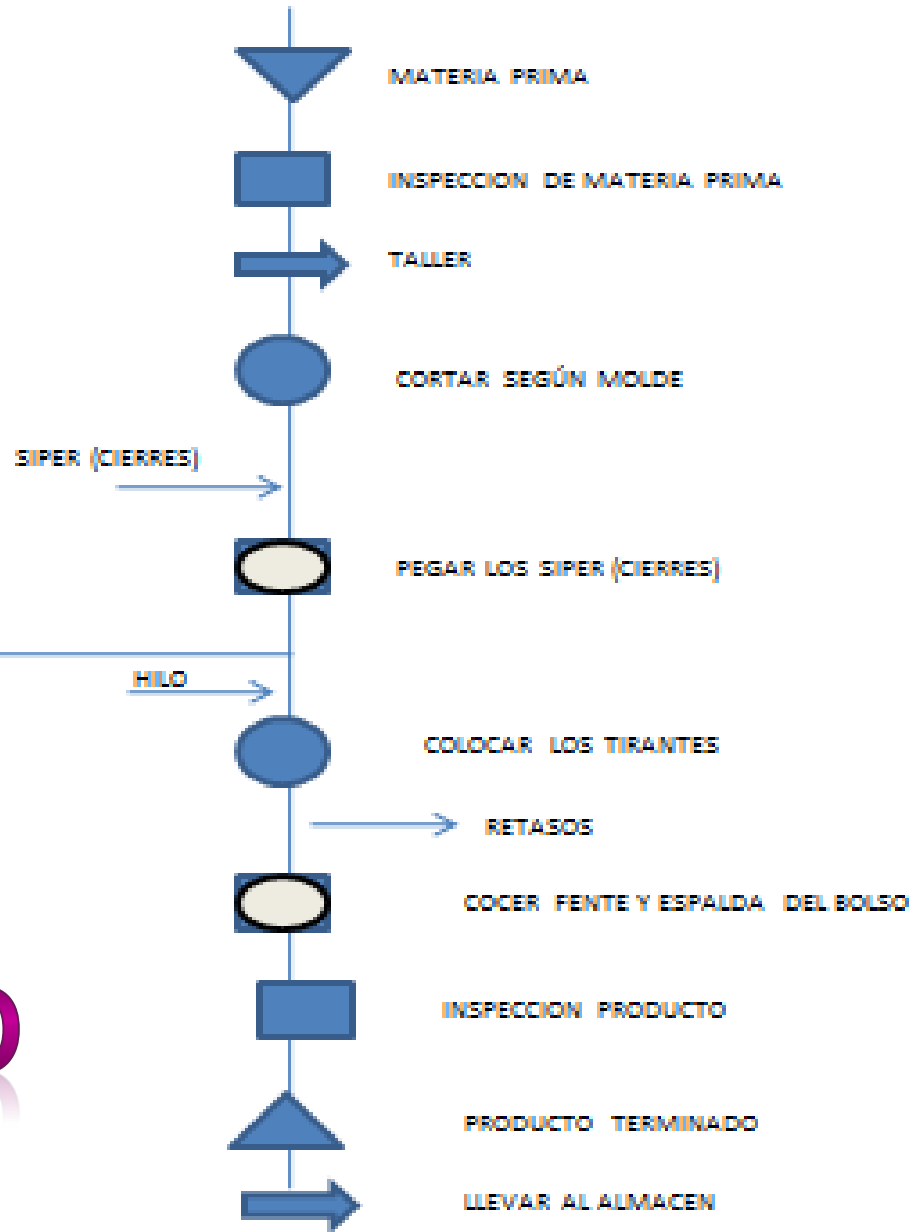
MATERIA PRIMA

INSPECCION DE MATERIA PRIMA

TALLER

CORTAR SEGÚN MOLDE

SIPER (CIERRES)

PEGAR LOS SIPER (CIERRES)

HILO

COLOCAR LOS TIRANTES

RETASOS

COCER FENTE Y ESPALDA DEL BOLSO

INSPECCION PRODUCTO

PRODUCTO TERMINADO

LLEVAR AL ALMACEN